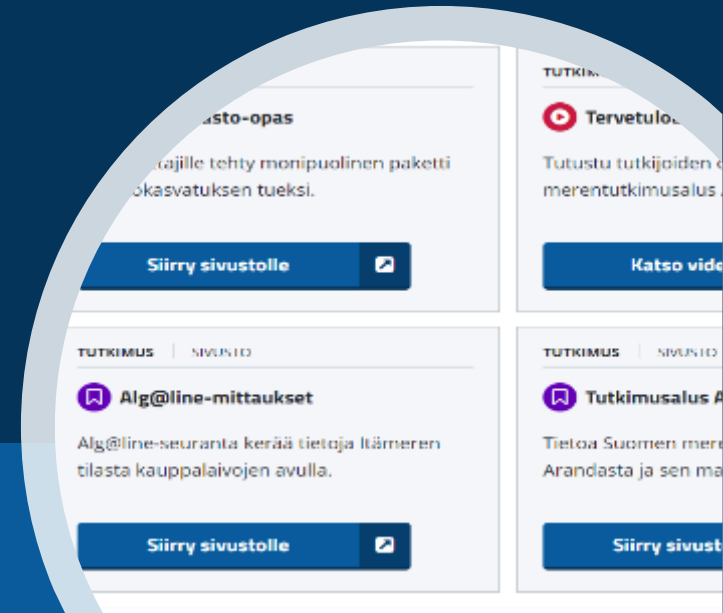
asto-opas

tajille tehty monipuolinen paketti okasvatuksen tueksi.

Siirry sivustolle

TUTKIM

Tervetulo

Tutustu tutkijoiden merentutkimusalus

Katso vide

TUTKIMUS | SIVUSTO

Alg@line-mittaukset

Alg@line-seuranta kerää tietoja Itämeren tilasta kauppalaivojen avulla.

Siirry sivustolle

TUTKIMUS | SIVUSTO

Tutkimusalus A

Tietoa Suomen mere Arandasta ja sen ma

Siirry sivust